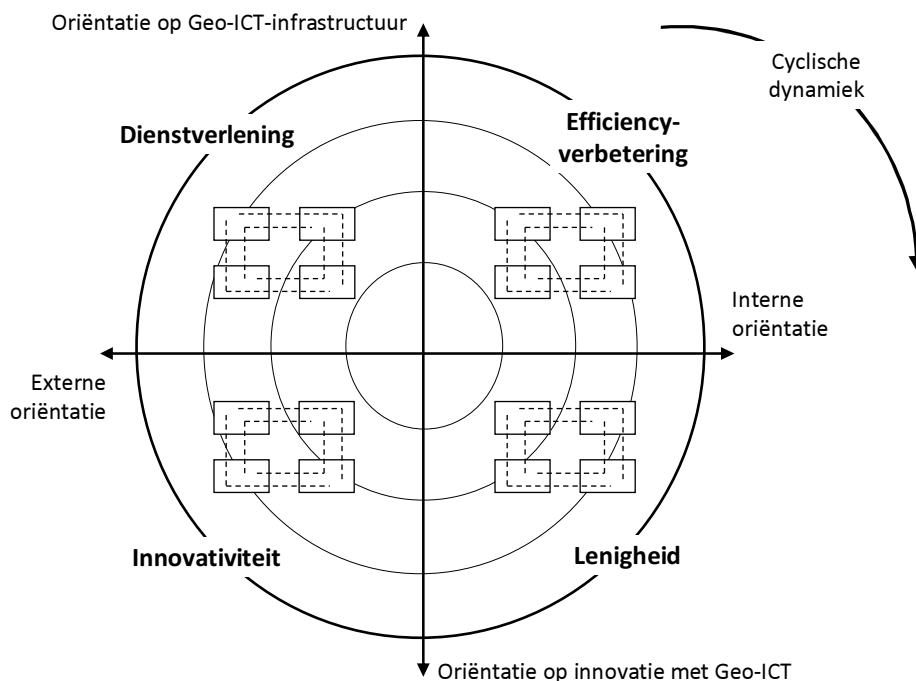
Oriëntatie op Geo-ICT-infrastructuur

Cyclische dynamiek

Dienstverlening

Efficiency-verbetering

Interne oriëntatie

Externe oriëntatie

Innovativiteit

Lenigheid

Oriëntatie op innovatie met Geo-ICT